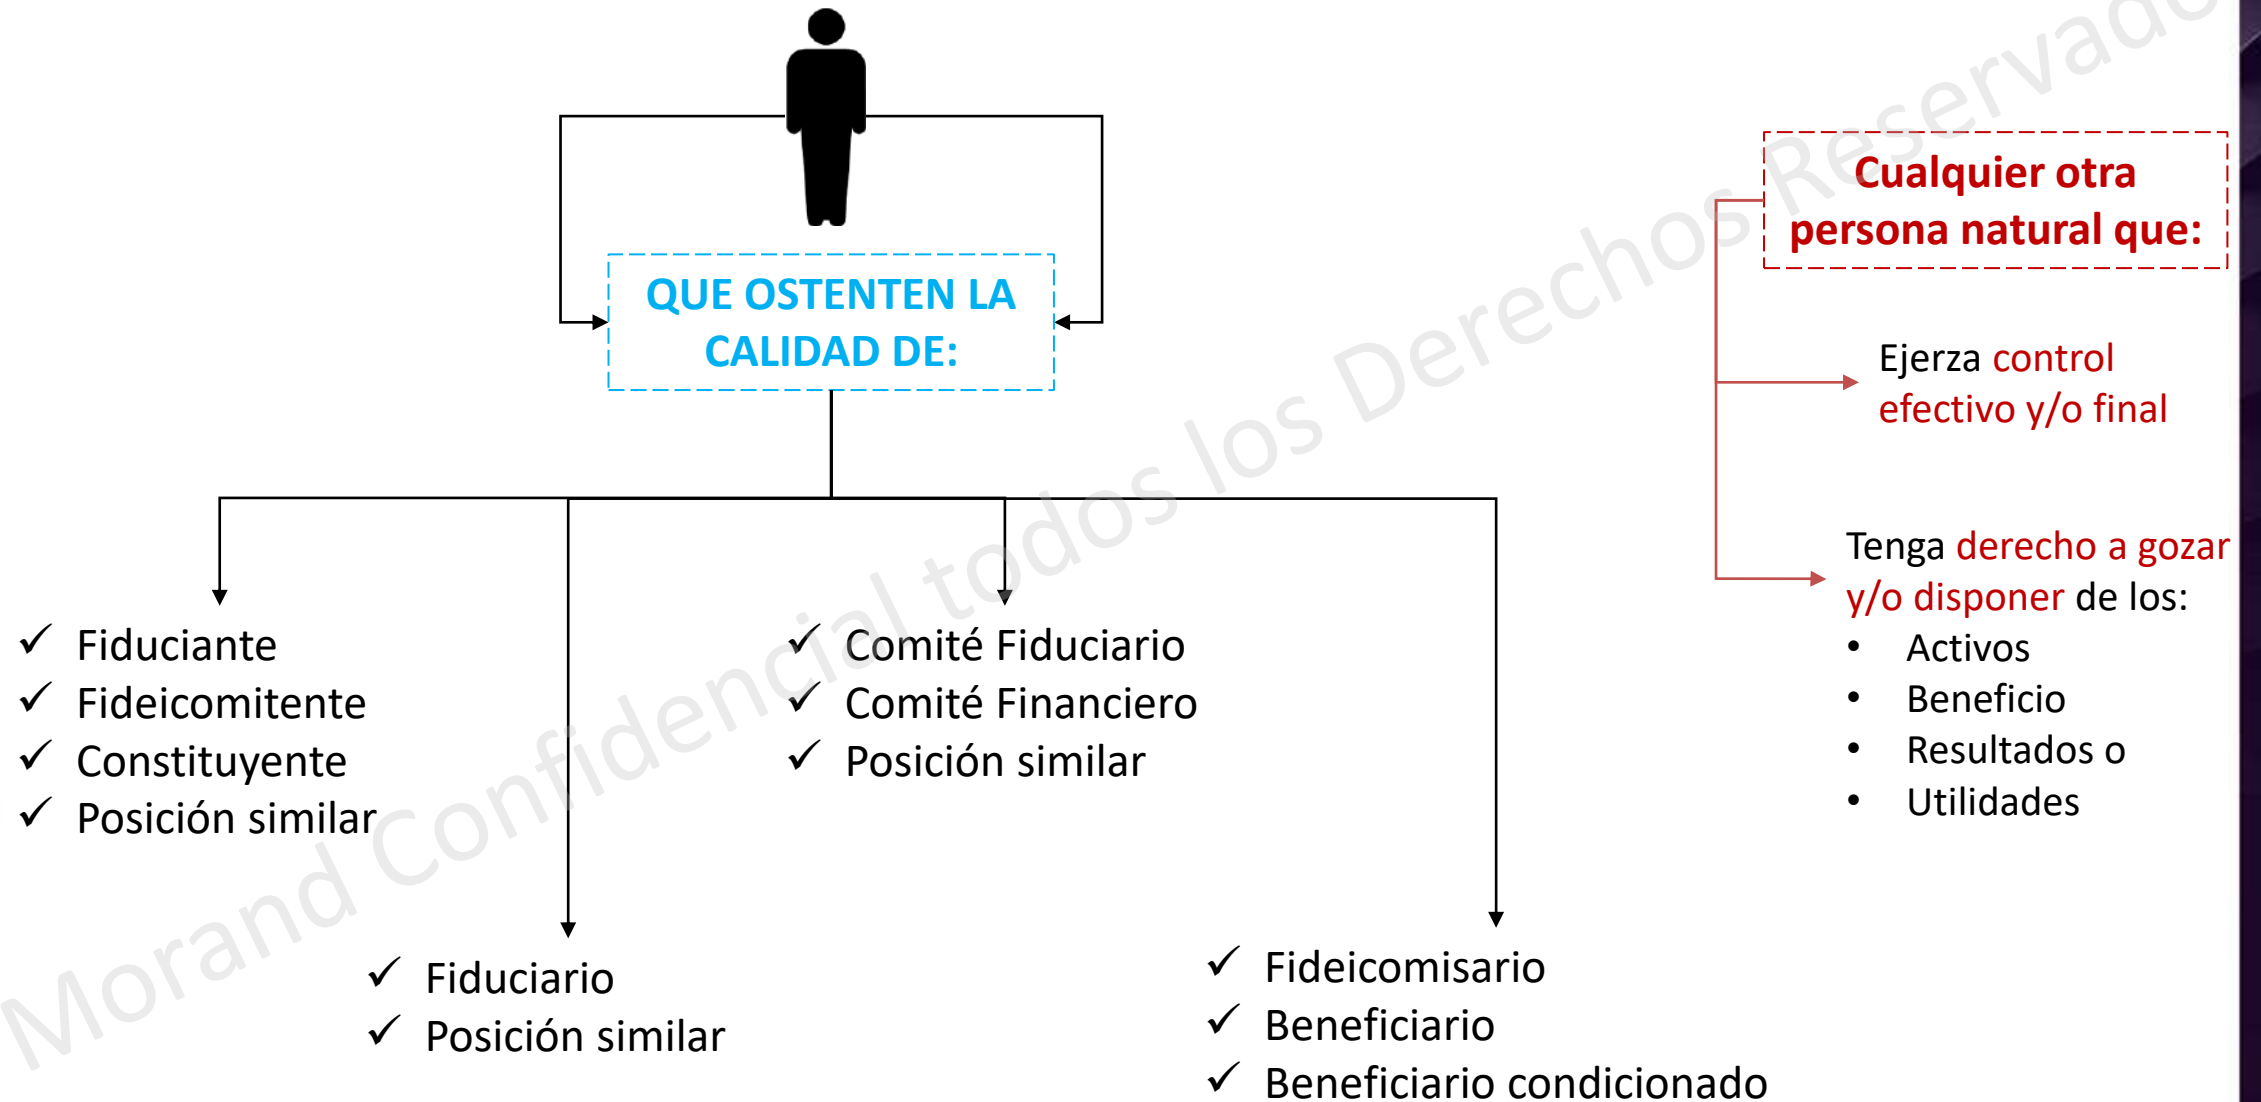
QUE OSTENTEN LA CALIDAD DE:

✓ Fiduciante
✓ Fideicomitente
✓ Constituyente
✓ Posición similar

✓ Fiduciario
✓ Posición similar

✓ Comité Fiduciario
✓ Comité Financiero
✓ Posición similar

✓ Fideicomisario
✓ Beneficiario
✓ Beneficiario condicionado

Cualquier otra persona natural que:

Ejerza control efectivo y/o final

Tenga derecho a gozar y/o disponer de los:
• Activos
• Beneficio
• Resultados o
• Utilidades

Morand Confidencial todos los Derechos Reservado